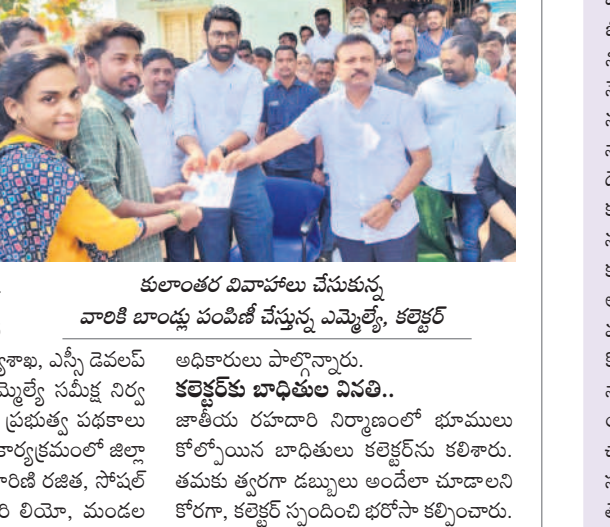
కులాంతర వివాహాలు చేసుకున్న వారికి బాండ్లు పంపిణీ చేస్తున్న ఎమ్మెల్యే, కలెక్టర్

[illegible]ఖ, ఎస్సీ డెవలప్ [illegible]మ్మెల్యే సమీక్ష నిర్వ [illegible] ప్రభుత్వ పథకాలు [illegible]కార్యక్రమంలో జిల్లా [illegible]రిణి రజిత, సోషల్ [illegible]రి లియో, మండల

అధికారులు పాల్గొన్నారు.

కలెక్టర్‌కు బాధితుల వినతి..

జాతీయ రహదారి నిర్మాణంలో భూములు కోల్పోయిన బాధితులు కలెక్టర్‌ను కలిశారు. తమకు త్వరగా డబ్బులు అందేలా చూడాలని కోరగా, కలెక్టర్ స్పందించి భరోసా కల్పించారు.